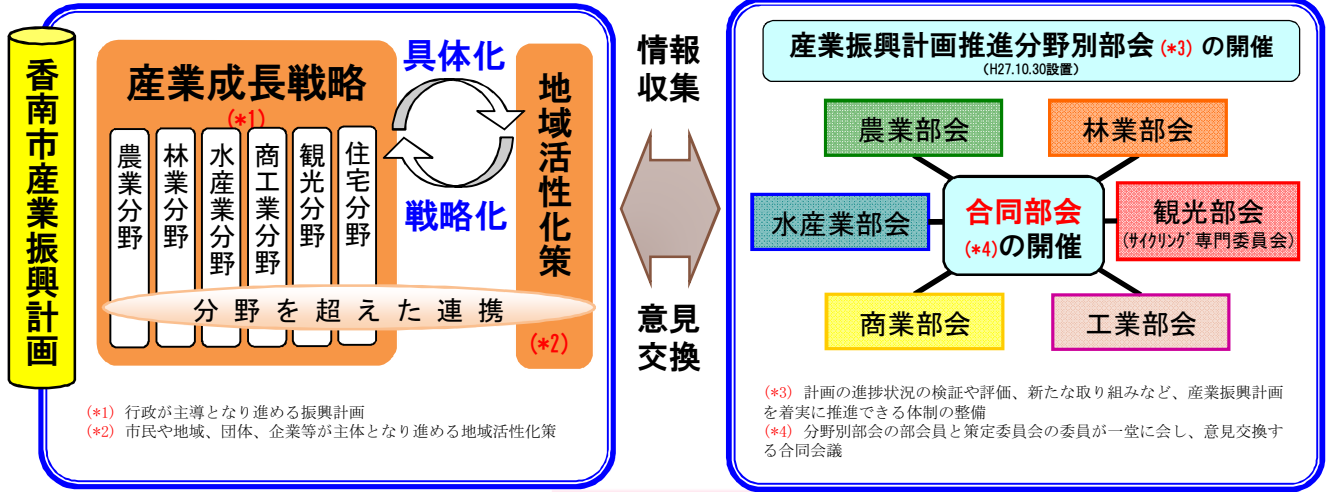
香南市産業振興計画

産業成長戦略
(*1)

農業分野
林業分野
水産業分野
商工業分野
観光分野
住宅分野

分野を超えた連携

具体化
戦略化

地域活性化策
(*2)

(*1) 行政が主導となり進める振興計画
(*2) 市民や地域、団体、企業等が主体となり進める地域活性化策

情報収集

意見交換

産業振興計画推進分野別部会 (*3) の開催
(H27.10.30設置)

農業部会
林業部会
水産業部会
合同部会
(*4)の開催
観光部会
(サイクリング専門委員会)
商業部会
工業部会

(*3) 計画の進捗状況の検証や評価、新たな取り組みなど、産業振興計画を着実に推進できる体制の整備
(*4) 分野別部会の部会員と策定委員会の委員が一堂に会し、意見交換する合同会議